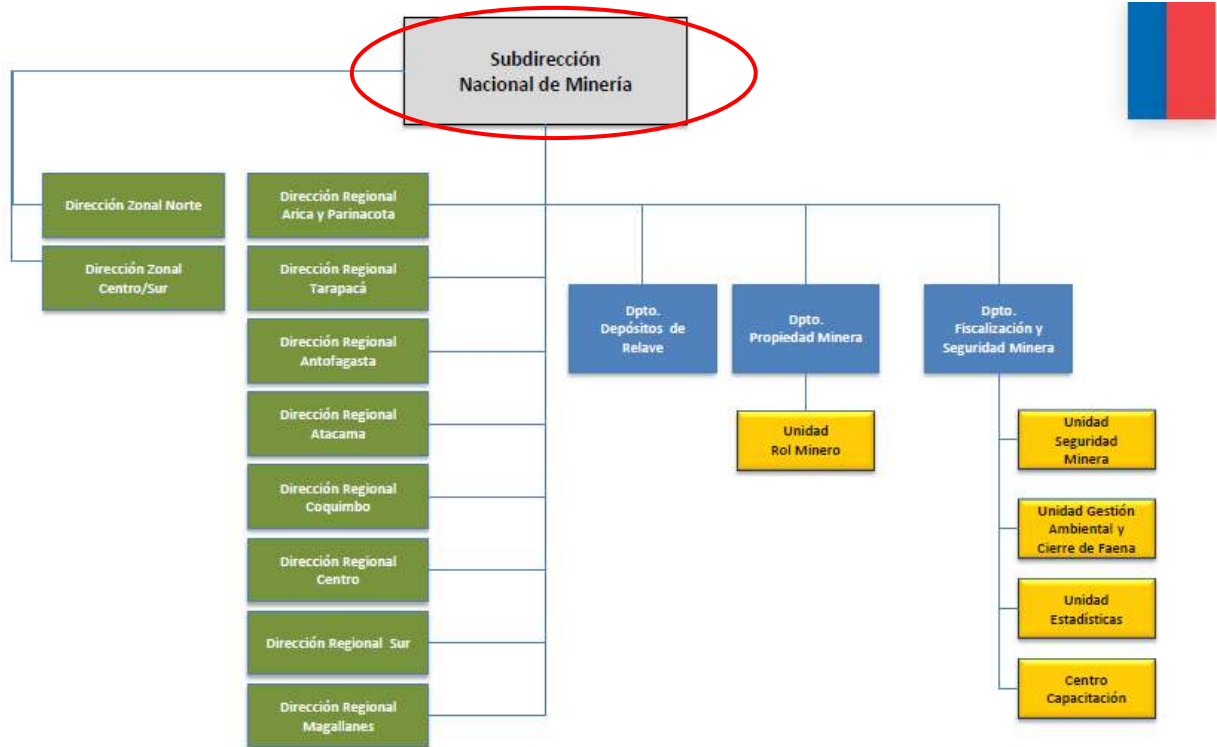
Subdirección Nacional de Minería

Dirección Zonal Norte

Dirección Zonal Centro/Sur

Dirección Regional Arica y Parinacota

Dirección Regional Tarapacá

Dirección Regional Antofagasta

Dirección Regional Atacama

Dirección Regional Coquimbo

Dirección Regional Centro

Dirección Regional Sur

Dirección Regional Magallanes

Dpto. Depósitos de Relave

Dpto. Propiedad Minera

Dpto. Fiscalización y Seguridad Minera

Unidad Rol Minero

Unidad Seguridad Minera

Unidad Gestión Ambiental y Cierre de Faena

Unidad Estadísticas

Centro Capacitación